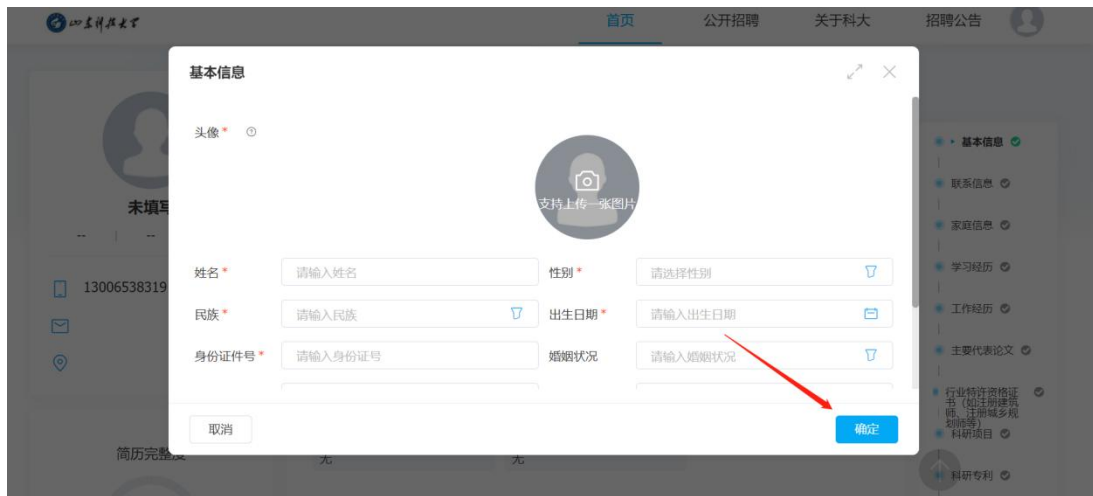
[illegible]

首页 公开招聘 关于科大 招聘公告

基本信息

头像 *

支持上传一张图片

姓名 * 请输入姓名
性别 * 请选择性别
民族 * 请输入民族
出生日期 * 请输入出生日期
身份证件号 * 请输入身份证号
婚姻状况 请输入婚姻状况

取消 确定

未填写

13006538319

简历完整度

无 无

基本信息
联系信息
家庭信息
学习经历
工作经历
主要代表论文
行业特许资格证书（如注册建筑师、注册城乡规划师等）
科研项目
科研专利